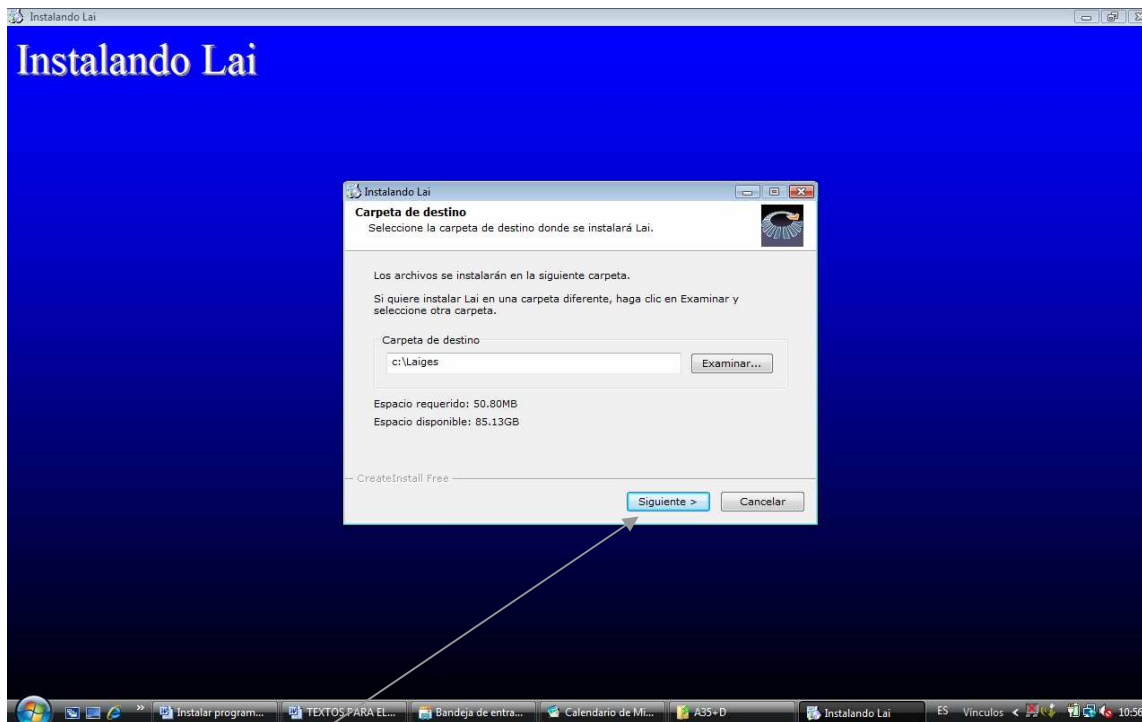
Instalando Lai

Instalando Lai

Instalando Lai

Carpeta de destino

Seleccione la carpeta de destino donde se instalará Lai.

Los archivos se instalarán en la siguiente carpeta.

Si quiere instalar Lai en una carpeta diferente, haga clic en Examinar y seleccione otra carpeta.

Carpeta de destino

c:\Laiges

Examinar...

Espacio requerido: 50.80MB

Espacio disponible: 85.13GB

CreateInstall Free

Siguiente >

Cancelar

Instalar program...

TEXTOS PARA EL...

Bandeja de entra...

Calendario de Mi...

A35+D

Instalando Lai

ES Vínculos

10:56